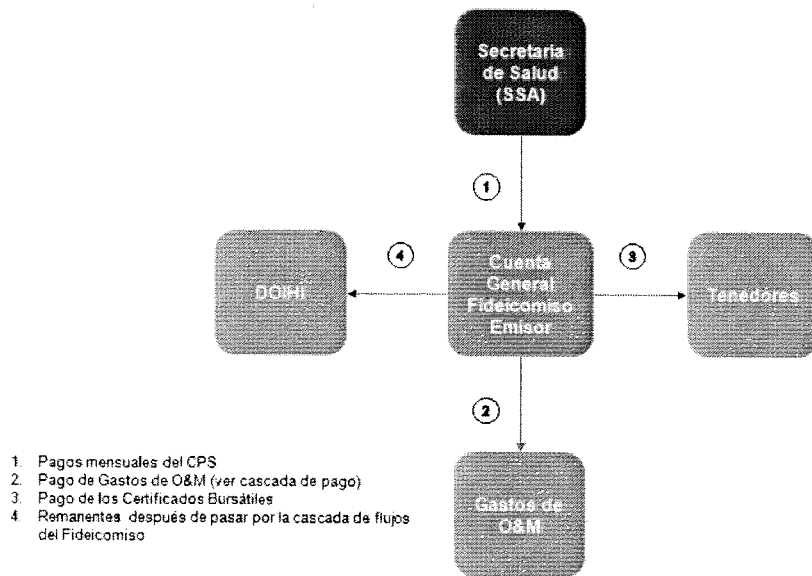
Secretaria de Salud (SSA)

1

4

DOIHI

Cuenta General Fideicomiso Emisor

3

Tenedores

2

Gastos de O&M

1. Pagos mensuales del CPS
2. Pago de Gastos de O&M (ver cascada de pago)
3. Pago de los Certificados Bursátiles
4. Remanentes después de pasar por la cascada de flujos del Fideicomiso